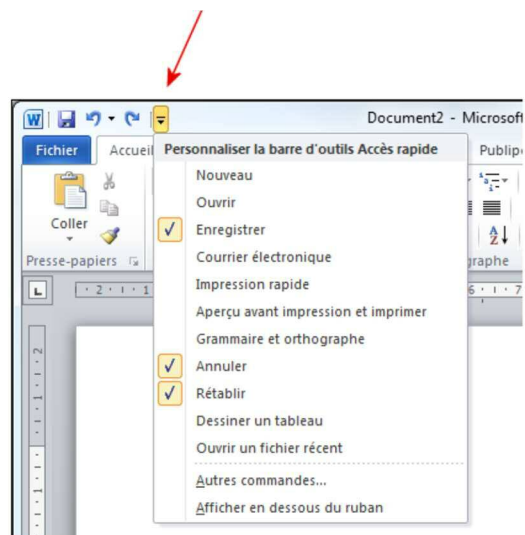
Document2 - Microsof

Fichier

Accueil

Publip

Coller

Presse-papiers

graphe

Personnaliser la barre d'outils Accès rapide

Nouveau

Ouvrir

✓ Enregistrer

Courrier électronique

Impression rapide

Aperçu avant impression et imprimer

Grammaire et orthographe

✓ Annuler

✓ Rétablir

Dessiner un tableau

Ouvrir un fichier récent

Autres commandes...

Afficher en dessous du ruban